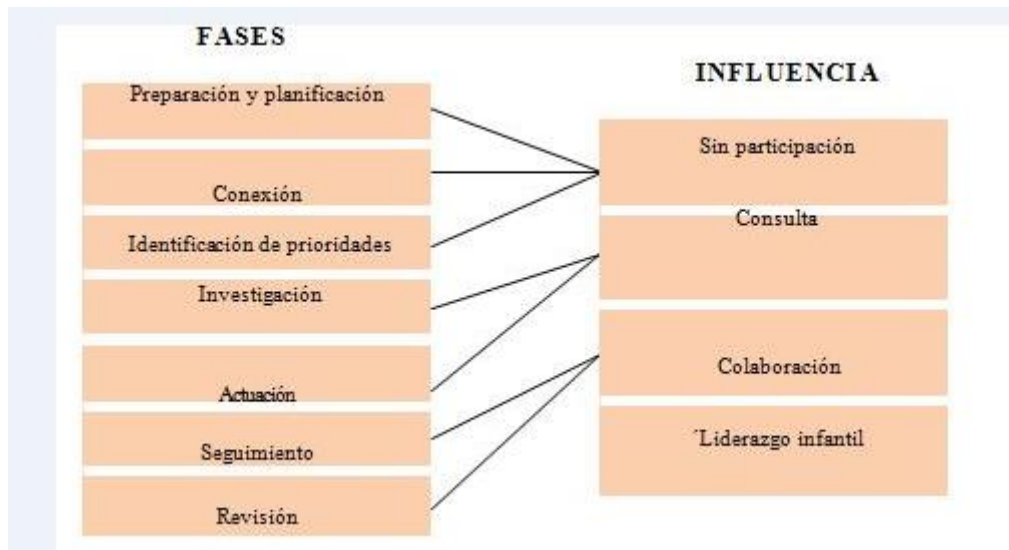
FASES

Preparación y planificación

Conexión

Identificación de prioridades

Investigación

Actuación

Seguimiento

Revisión

INFLUENCIA

Sin participación

Consulta

Colaboración

´Liderazgo infantil